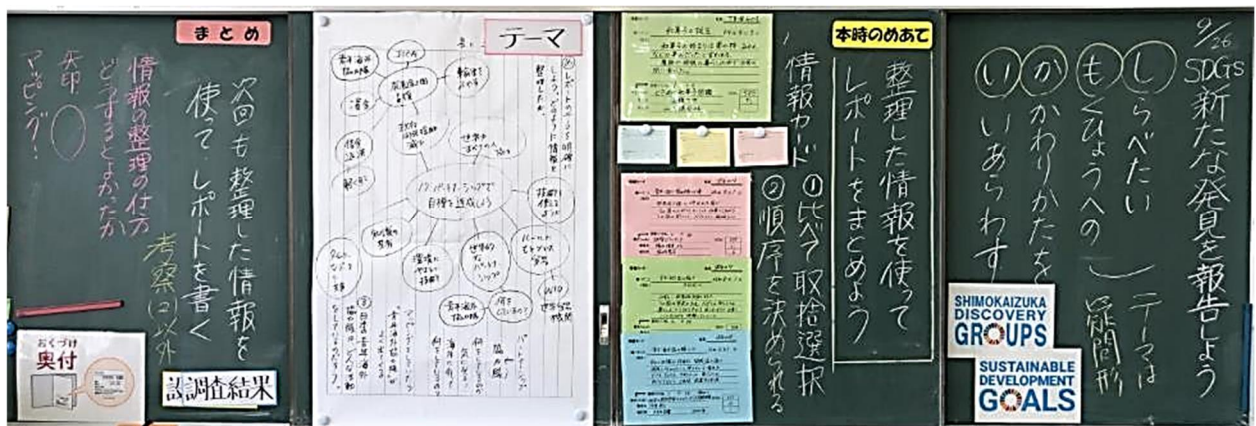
9/26
SDGs
新たな発見を報告しよう

しらべたい
もくひょうへの
かかわりかたを
いあらわす

テーマは
疑問形

SHIMOKAIZUKA
DISCOVERY
GROUPS

SUSTAINABLE
DEVELOPMENT
GOALS

本時のめあて

整理した情報を使って
レポートをまとめよう

情報カード
①比べて取捨選択
②順序を決められる

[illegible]

テーマ

レポートのテーマ明確に
しよう。必要な情報を
整理した

パートナーシップで目標を達成しよう

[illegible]

まとめ

次回も整理した情報を使ってレポートを書く

情報の整理の仕方
どうするとよかった

矢印
〇
マッピング！

考察(2)以外

おくづけ
奥付

調査結果